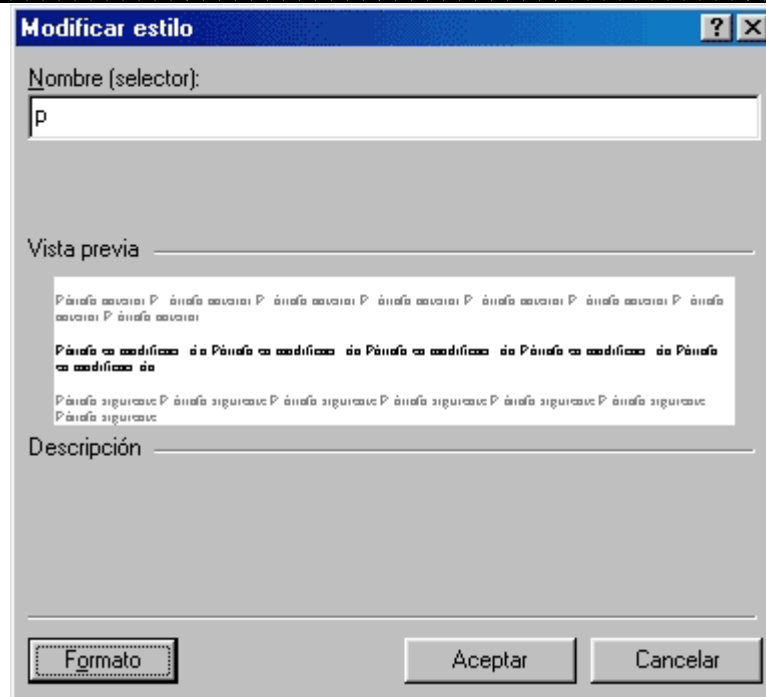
Modificar estilo

?

Nombre (selector):

p

Vista previa

Párrafo anterior Párrafo anterior Párrafo anterior Párrafo anterior Párrafo anterior Párrafo anterior Párrafo anterior Párrafo anterior

Párrafo en modificación Párrafo en modificación Párrafo en modificación Párrafo en modificación Párrafo en modificación

Párrafo siguiente Párrafo siguiente Párrafo siguiente Párrafo siguiente Párrafo siguiente Párrafo siguiente Párrafo siguiente

Descripción

Formato

Aceptar

Cancelar